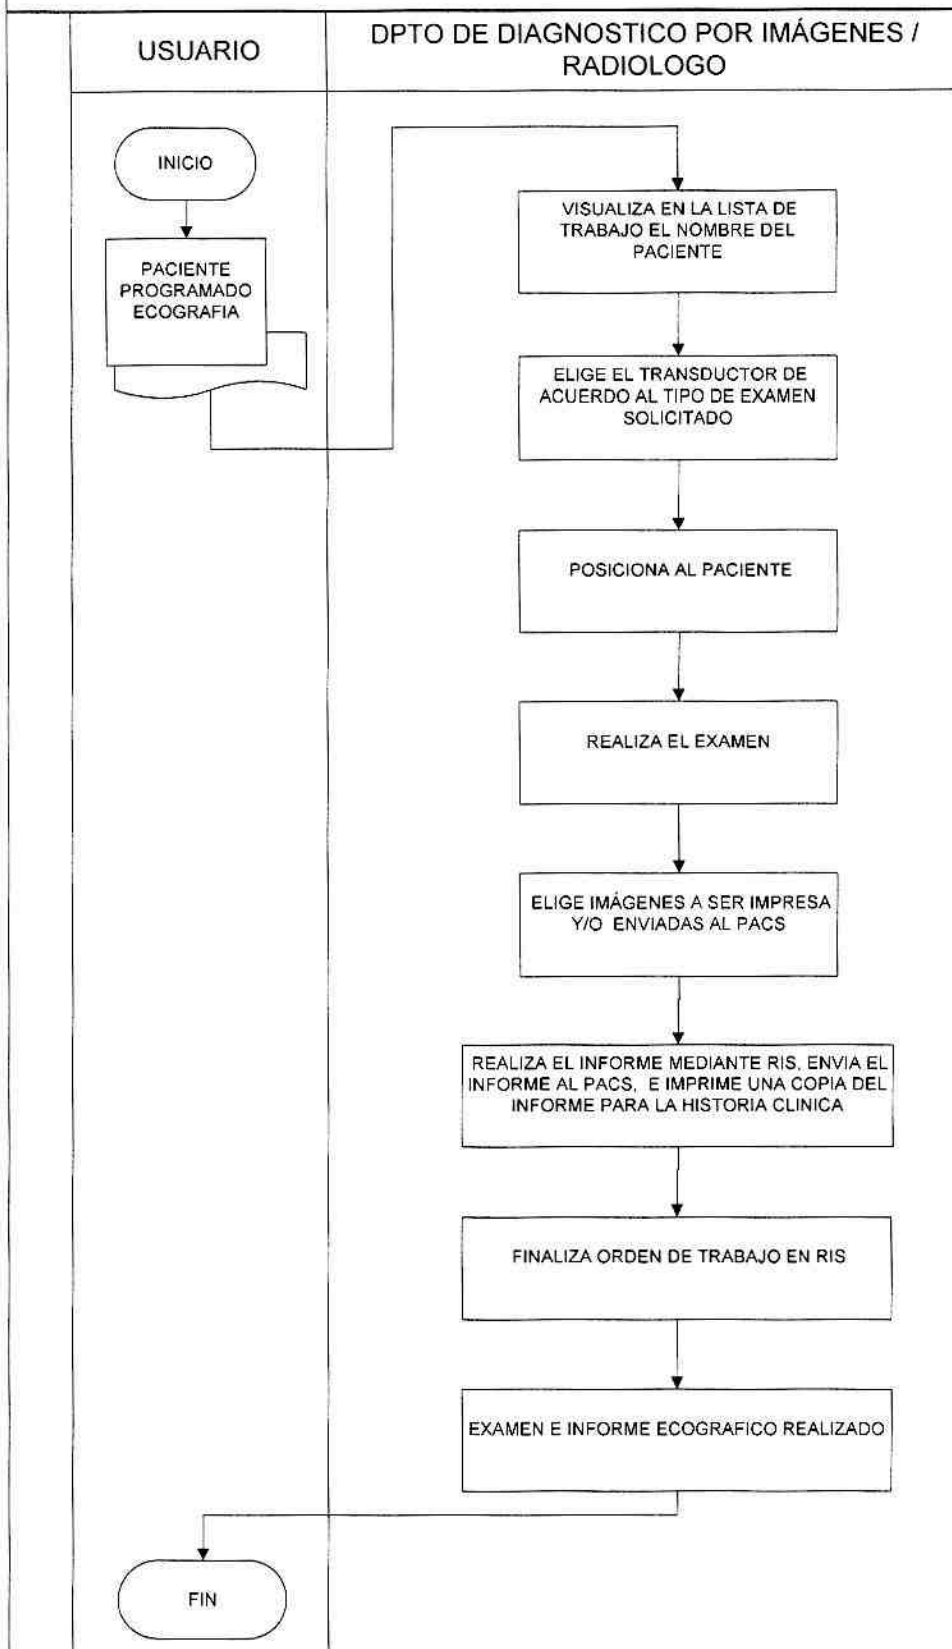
USUARIO

DPTO DE DIAGNOSTICO POR IMÁGENES / RADIOLOGO

INICIO

PACIENTE PROGRAMADO ECOGRAFIA

VISUALIZA EN LA LISTA DE TRABAJO EL NOMBRE DEL PACIENTE

ELIGE EL TRANSDUCTOR DE ACUERDO AL TIPO DE EXAMEN SOLICITADO

POSICIONA AL PACIENTE

REALIZA EL EXAMEN

ELIGE IMÁGENES A SER IMPRESA Y/O ENVIADAS AL PACS

REALIZA EL INFORME MEDIANTE RIS, ENVIA EL INFORME AL PACS, E IMPRIME UNA COPIA DEL INFORME PARA LA HISTORIA CLINICA

FINALIZA ORDEN DE TRABAJO EN RIS

EXAMEN E INFORME ECOGRAFICO REALIZADO

FIN